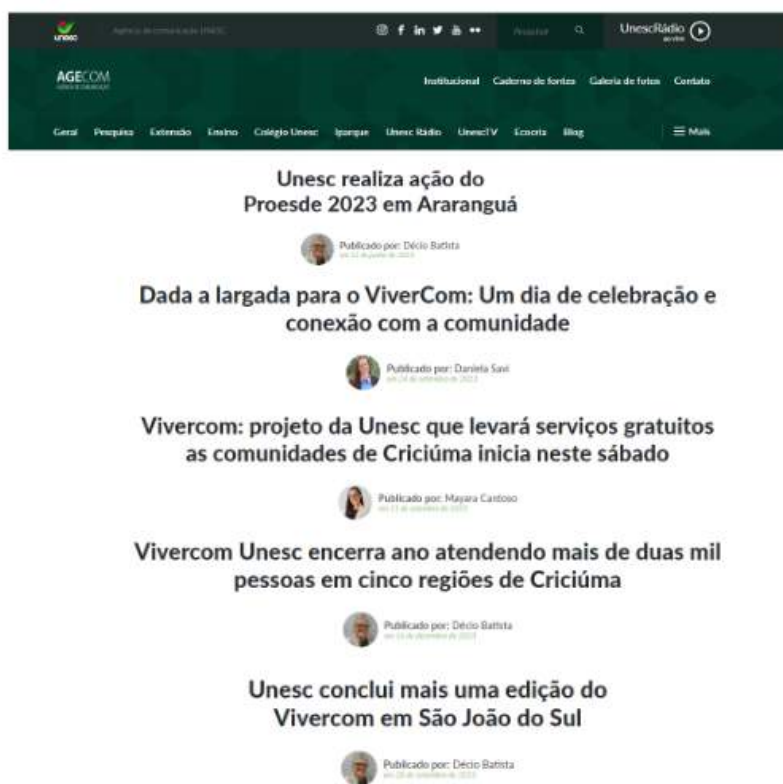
unesc Agência de comunicação UNESC

Pesquisar

UnescRádio ao vivo

AGECOM

Institucional Caderno de fontes Galeria de fotos Contato

Geral Pesquisa Extensão Ensino Colégio Unesc Iparque Unesc Rádio UnescTV Ecocria Blog

Mais

Unesc realiza ação do Proesde 2023 em Araranguá

Publicado por: Décio Batista
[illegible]

Dada a largada para o ViverCom: Um dia de celebração e conexão com a comunidade

Publicado por: Daniela Savi
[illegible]

Vivercom: projeto da Unesc que levará serviços gratuitos as comunidades de Criciúma inicia neste sábado

Publicado por: Mayara Cardoso
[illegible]

Vivercom Unesc encerra ano atendendo mais de duas mil pessoas em cinco regiões de Criciúma

Publicado por: Décio Batista
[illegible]

Unesc conclui mais uma edição do Vivercom em São João do Sul

Publicado por: Décio Batista
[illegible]